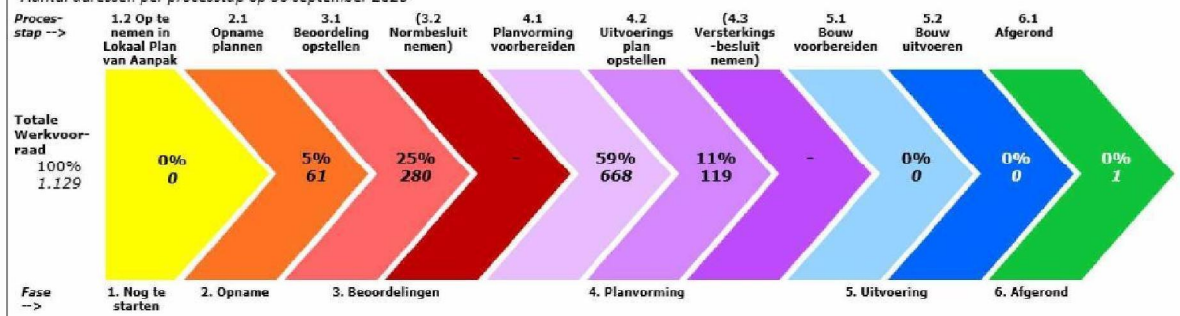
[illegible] per processtap op 30 september 2020

| Proces-stap --> | 1.2 Op te nemen in Lokaal Plan van Aanpak | 2.1 Opname plannen | 3.1 Beoordeling opstellen | (3.2 Normbesluit nemen) | 4.1 Planvorming voorbereiden | 4.2 Uitvoerings plan opstellen | (4.3 Versterkings -besluit nemen) | 5.1 Bouw voorbereiden | 5.2 Bouw uitvoeren | 6.1 Afgerond |
|---|---|---|---|---|---|---|---|---|---|---|
| Totale Werkvoorraad 100% 1.129 | 0% 0 | 5% 61 | 25% 280 | - | 59% 668 | 11% 119 | - | 0% 0 | 0% 0 | 0% 1 |

Fase --> 1. Nog te starten 2. Opname 3. Beoordelingen 4. Planvorming 5. Uitvoering 6. Afgerond